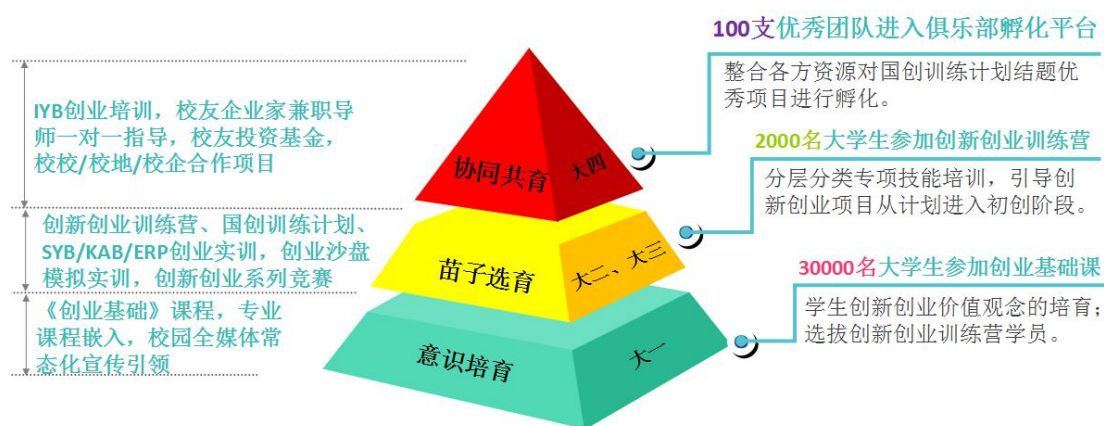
IYB创业培训，校友企业家兼职导师一对一指导，校友投资基金，校校/校地/校企合作项目

创新创业训练营、国创训练计划、SYB/KAB/ERP创业实训，创业沙盘模拟实训，创新创业系列竞赛

《创业基础》课程，专业课程嵌入，校园全媒体常态化宣传引领

协同共育 大四

苗子选育 大二、大三

意识培育 大一

100支优秀团队进入俱乐部孵化平台

整合各方资源对国创训练计划结题优秀项目进行孵化。

2000名大学生参加创新创业训练营

分层分类专项技能培训，引导创新创业项目从计划进入初创阶段。

30000名大学生参加创业基础课

学生创新创业价值观念的培育；选拔创新创业训练营学员。